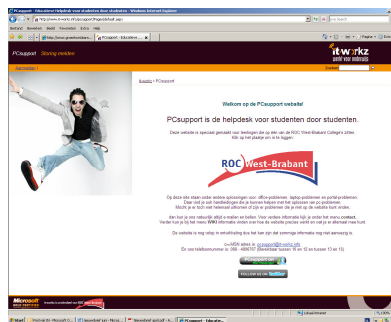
PCsupport - Educatieve Helpdesk voor studenten door studenten - Windows Internet Explorer

Bestand Bewerken Beeld Favorieten Extra Help

PCsupport Storing melden

itworkz
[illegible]

Itworkz > PCsupport

Welkom op de PCsupport website!

PCsupport is de helpdesk voor studenten door studenten.

Deze website is speciaal gemaakt voor leerlingen die op één van de ROC West-Brabant Colleges zitten. Klik op het plaatje om in te loggen.

ROC West-Brabant

Op deze site staan onder andere oplossingen voor: office-problemen, laptop-problemen en portal-problemen. Daar ook je met handleidingen die je kunnen helpen met het oplossen van je problemen. Mocht je er toch niet helemaal uitkomen of zijn je problemen die je met op de website kunt vinden.

dan kun je ons natuurlijk altijd e-mailen en bellen. Voor verdere informatie kijk je onder het menu contact. Verder kun je bij het menu WIKI informatie vinden over hoe de website precies werkt en wat je er allemaal mee kunt.

De website is nog volop in ontwikkeling dus het kan zijn dat sommige informatie nog niet aanwezig is.

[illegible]

Microsoft

Internet